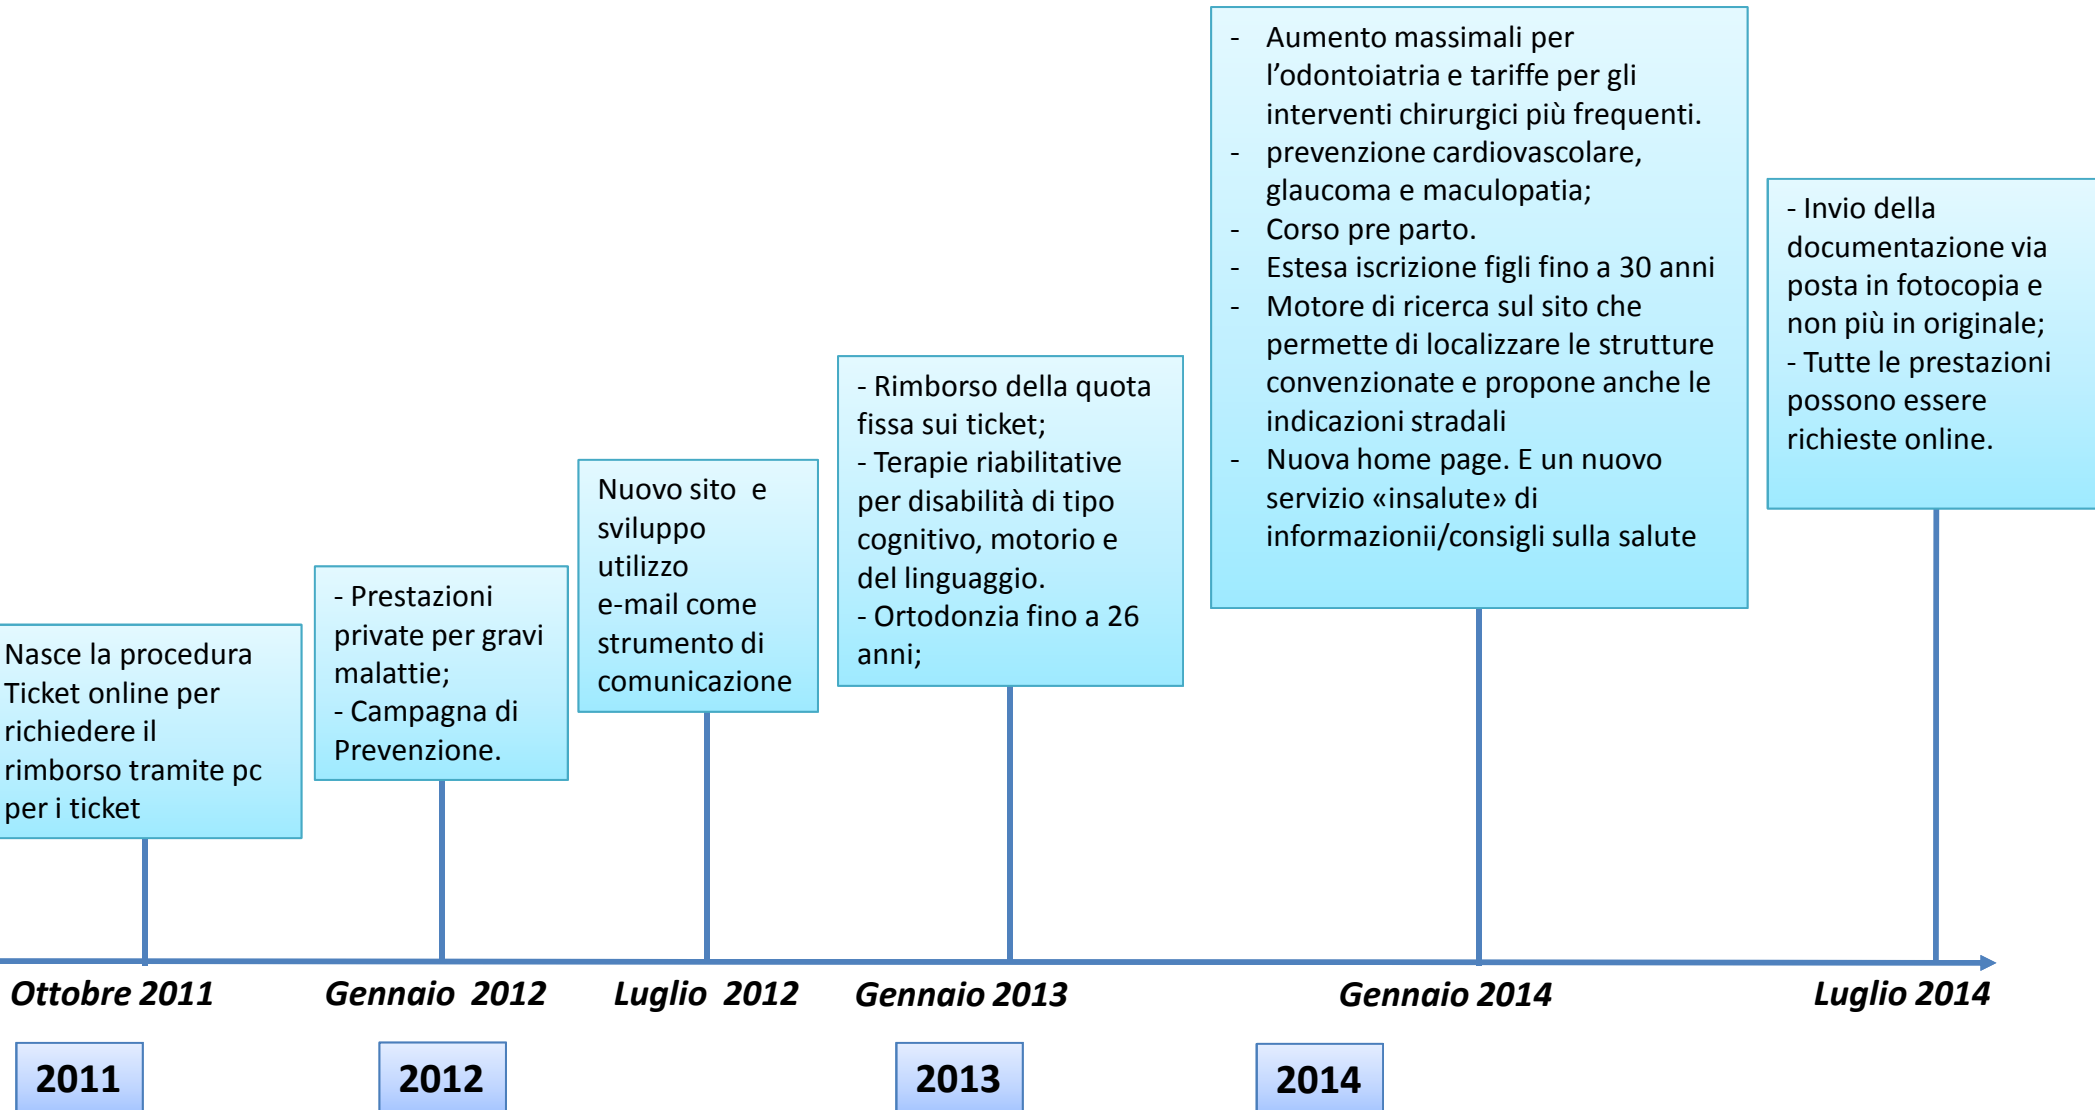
Nasce la procedura Ticket online per richiedere il rimborso tramite pc per i ticket

- Prestazioni private per gravi malattie;
- Campagna di Prevenzione.

Nuovo sito e sviluppo utilizzo e-mail come strumento di comunicazione

- Rimborso della quota fissa sui ticket;
- Terapie riabilitative per disabilità di tipo cognitivo, motorio e del linguaggio.
- Ortodonzia fino a 26 anni;

- Aumento massimali per l'odontoiatria e tariffe per gli interventi chirurgici più frequenti.
- prevenzione cardiovascolare, glaucoma e maculopatia;
- Corso pre parto.
- Estesa iscrizione figli fino a 30 anni
- Motore di ricerca sul sito che permette di localizzare le strutture convenzionate e propone anche le indicazioni stradali
- Nuova home page. E un nuovo servizio «insalute» di informazionii/consigli sulla salute

- Invio della documentazione via posta in fotocopia e non più in originale;
- Tutte le prestazioni possono essere richieste online.

Ottobre 2011
Gennaio 2012
Luglio 2012
Gennaio 2013
Gennaio 2014
Luglio 2014

2011
2012
2013
2014